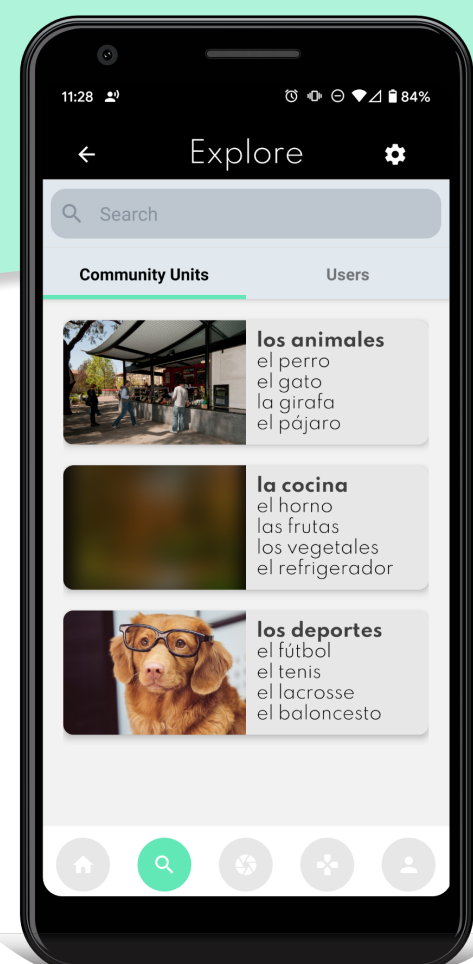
11:28

84%

Explore

Search

Community Units

Users

los animales
el perro
el gato
la girafa
el pájaro

la cocina
el horno
las frutas
los vegetales
el refrigerador

los deportes
el fútbol
el tenis
el lacrosse
el baloncesto